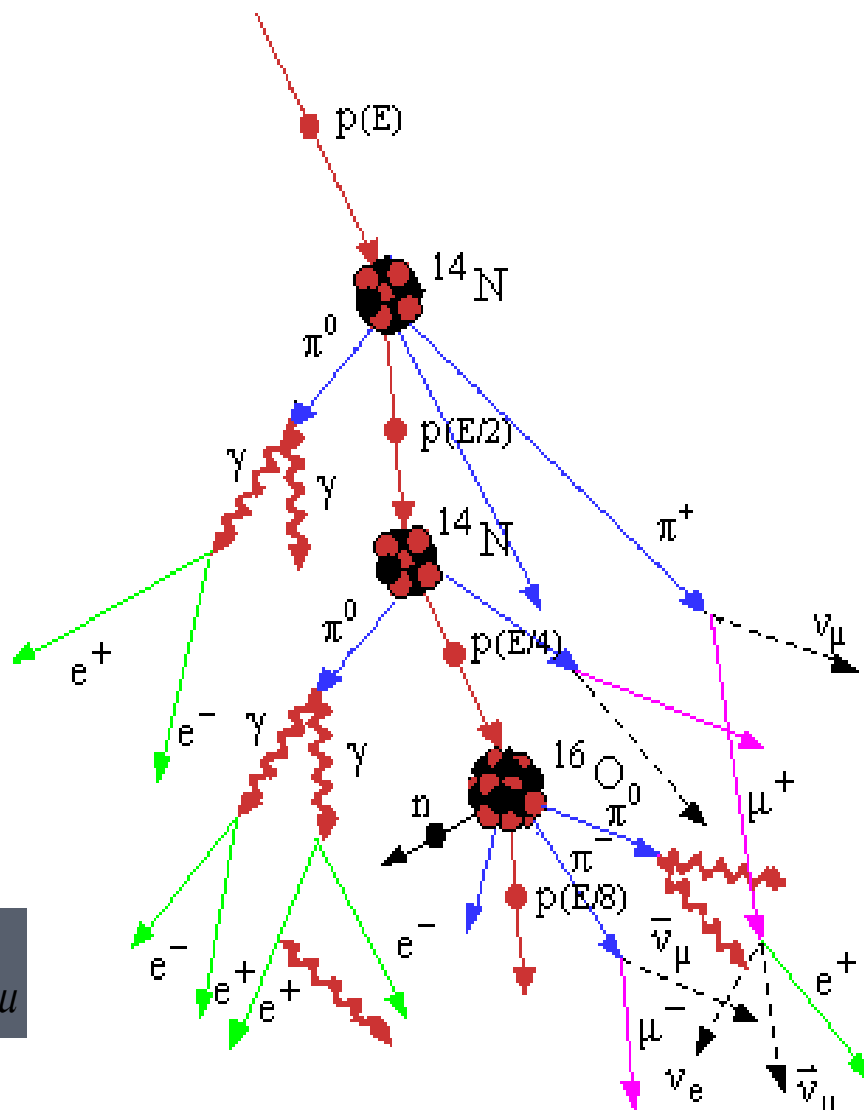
p(E)

$^{14}N$

$\pi^0$

p(E/2)

γ

γ

$^{14}N$

$\pi^+$

$\nu_\mu$

$e^+$

$\pi^0$

p(E/4)

$e^-$

γ

γ

$\mu^+$

$^{16}O_0$

n

$\pi^0$

$\pi^-$

p(E/8)

$\bar{\nu}_\mu$

$e^-$

$e^-$

$e^+$

$e^+$

$e^+$

$\mu^-$

$\nu_e$

$\vec{\nu}_\mu$

u